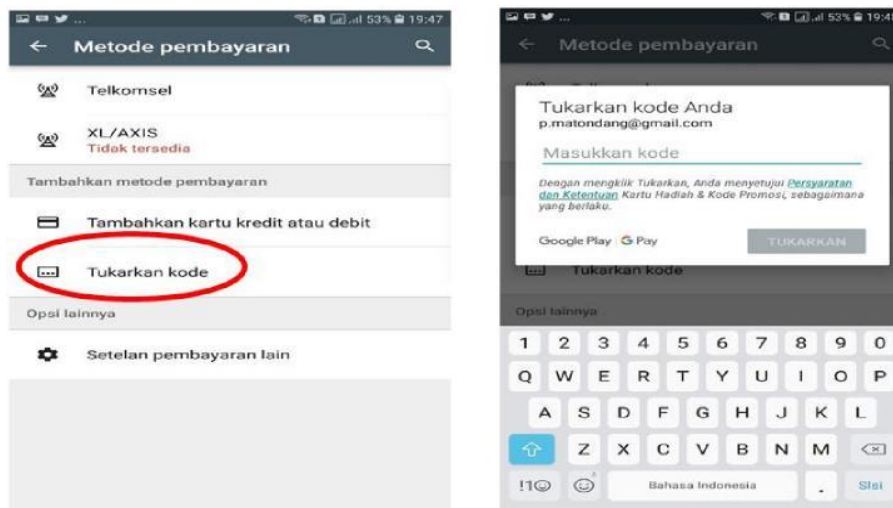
53% 19:47

Metode pembayaran

Telkomsel

XL/AXIS
Tidak tersedia

Tambahkan metode pembayaran

Tambahkan kartu kredit atau debit

Tukarkan kode

Opsi lainnya

Setelan pembayaran lain

53% 19:4

Metode pembayaran

Tukarkan kode Anda
p.matondang@gmail.com

Masukkan kode

Dengan mengklik Tukarkan, Anda menyetujui Persyaratan dan Ketentuan Kartu Hadiah & Kode Promosi, sebagaimana yang berlaku.

Google Play | G Pay

TUKARKAN

Tukarkan kode

Opsi lainnya

1 2 3 4 5 6 7 8 9 0
Q W E R T Y U I O P
A S D F G H J K L
Z X C V B N M
!1☺ Bahasa Indonesia . Slsi